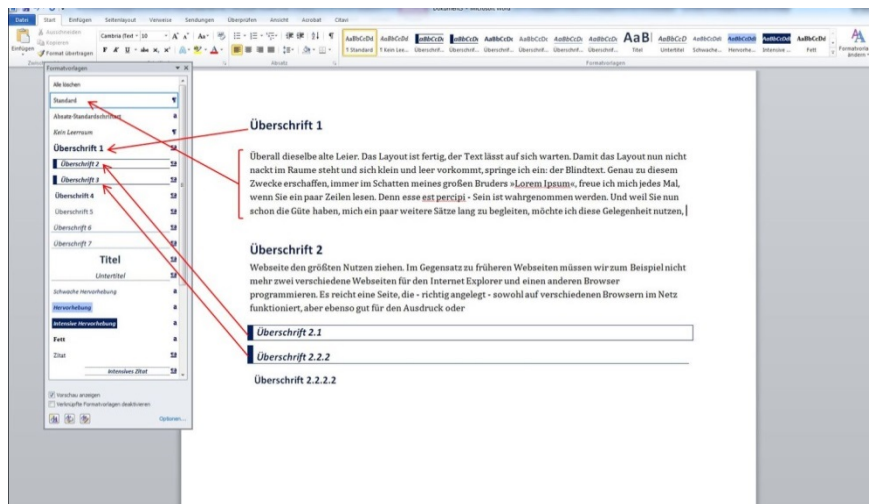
Datei Start Einfügen Seitenlayout Verweise Sendungen Überprüfen Ansicht Acrobat Citavi

Dokument1 - Microsoft Word

Ausschneiden
Kopieren
Einfügen
Format übertragen

Cambria (Text - 10

AaBbCcDd AaBbCcDd AaBbCcDc AaBbCcDc AaBbCcDc AaBbCcDc AaBbCcDc AaBbCcDc AaB AaBbCcD AaBbCcDd AaBbCcDd AaBbCcDd AaBbCcDd

¶ Standard ¶ Kein Lee... Überschrif... Überschrif... Überschrif... Überschrif... Überschrif... Überschrif... Titel Untertitel Schwache... Hervorhe... Intensive ... Fett

Formatvorlagen ändern

Absatz

Formatvorlagen

Formatvorlagen

Alle löschen
Standard
Absatz-Standardschriftart
Kein Leerraum
Überschrift 1
Überschrift 2
Überschrift 3
Überschrift 4
Überschrift 5
Überschrift 6
Überschrift 7
Titel
Untertitel
Schwache Hervorhebung
Hervorhebung
Intensive Hervorhebung
Fett
Zitat
Intensives Zitat

Vorschau anzeigen
Verknüpfte Formatvorlagen deaktivieren

Optionen...

Überschrift 1

Überall dieselbe alte Leier. Das Layout ist fertig, der Text lässt auf sich warten. Damit das Layout nun nicht nackt im Raume steht und sich klein und leer vorkommt, springe ich ein: der Blindtext. Genau zu diesem Zwecke erschaffen, immer im Schatten meines großen Bruders »Lorem Ipsum«, freue ich mich jedes Mal, wenn Sie ein paar Zeilen lesen. Denn esse est percipi - Sein ist wahrgenommen werden. Und weil Sie nun schon die Güte haben, mich ein paar weitere Sätze lang zu begleiten, möchte ich diese Gelegenheit nutzen,

Überschrift 2

Webseite den größten Nutzen ziehen. Im Gegensatz zu früheren Webseiten müssen wir zum Beispiel nicht mehr zwei verschiedene Webseiten für den Internet Explorer und einen anderen Browser programmieren. Es reicht eine Seite, die - richtig angelegt - sowohl auf verschiedenen Browsern im Netz funktioniert, aber ebenso gut für den Ausdruck oder

Überschrift 2.1

Überschrift 2.2.2

Überschrift 2.2.2.2